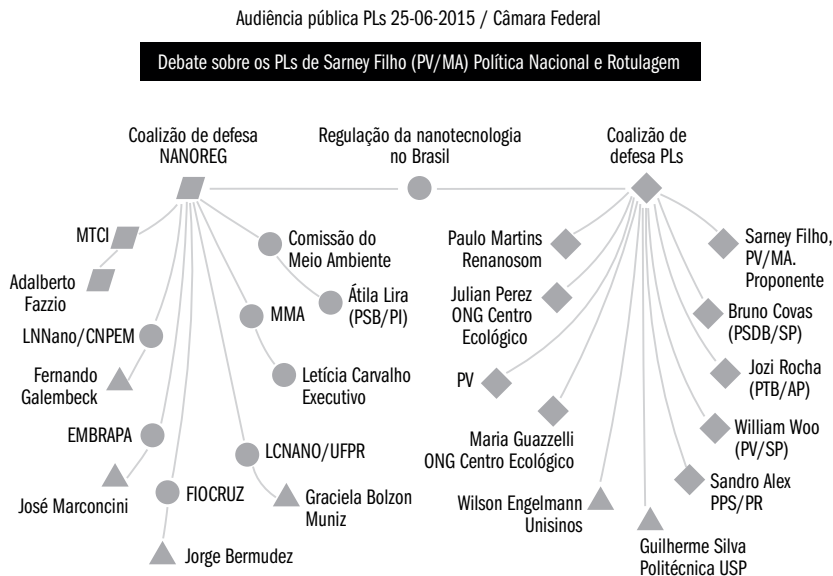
Audiência pública PLs 25-06-2015 / Câmara Federal

Debate sobre os PLs de Sarney Filho (PV/MA) Política Nacional e Rotulagem

Coalizão de defesa NANOREG

Regulação da nanotecnologia no Brasil

Coalizão de defesa PLs

MTCI

Adalberto Fazzio

LNNano/CNPEM

Fernando Galembeck

EMBRAPA

José Marconcini

FIOCRUZ

Jorge Bermudez

Comissão do Meio Ambiente

Átila Lira (PSB/PI)

MMA

Letícia Carvalho Executivo

LCNANO/UFPR

Graciela Bolzon Muniz

Paulo Martins Renanosom

Julian Perez ONG Centro Ecológico

PV

Maria Guazzelli ONG Centro Ecológico

Wilson Engelmann Unisinos

Guilherme Silva Politécnica USP

Sarney Filho, PV/MA. Proponente

Bruno Covas (PSDB/SP)

Jozi Rocha (PTB/AP)

William Woo (PV/SP)

Sandro Alex PPS/PR